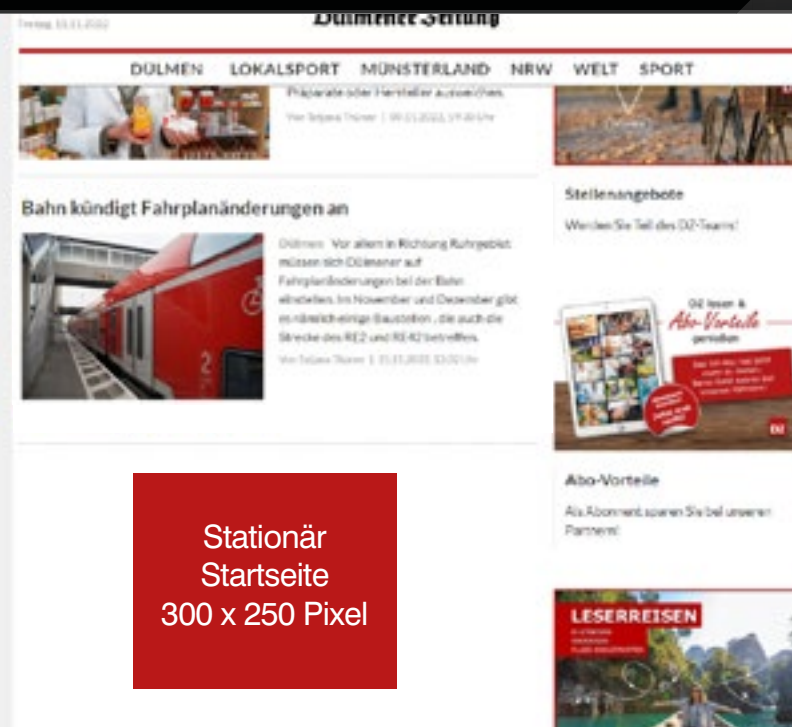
Freitag, 11.11.2022

Dülmener Zeitung

DÜLMEN LOKALSPORT MÜNSTERLAND NRW WELT SPORT

Präparate oder Hersteller ausweichen.

Von Tatjana Trüner | 09.11.2022, 19:00 Uhr

Bahn kündigt Fahrplanänderungen an

Dülmen Vor allem in Richtung Ruhrgebiet müssen sich Dülmener auf Fahrplanänderungen bei der Bahn einstellen. Im November und Dezember gibt es nämlich einige Baustellen, die auch die Strecke des RE2 und RE42 betreffen.

Von Tatjana Trüner | 11.11.2022, 13:00 Uhr

Stellenangebote

Werden Sie Teil des DZ-Teams!

DZ lesen & Abo-Vorteile genießen

DZ

Abo-Vorteile

Als Abonnent sparen Sie bei unseren Partnern!

Stationär
Startseite
300 x 250 Pixel

LESERREISEN

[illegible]